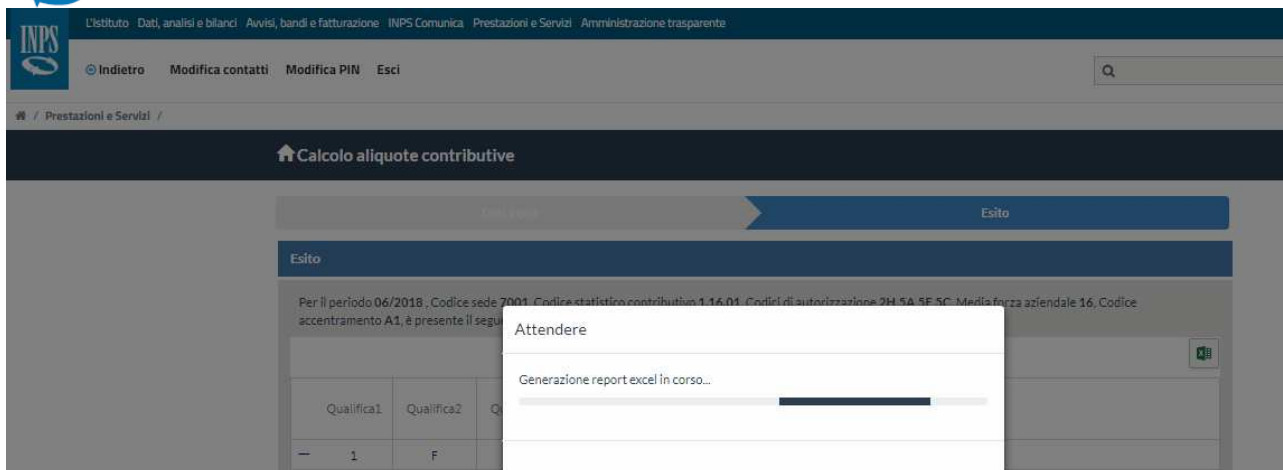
L'Istituto Dati, analisi e bilanci Avvisi, bandi e fatturazione INPS Comunica Prestazioni e Servizi Amministrazione trasparente

INPS

Indietro Modifica contatti Modifica PIN Esci

/ Prestazioni e Servizi /

Calcolo aliquote contributive

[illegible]

Esito

Esito

Per il periodo 06/2018 , Codice sede 7001, Codice statistico contributivo 1.16.01, Codici di autorizzazione 2H 5A 5E 5C, Media forza aziendale 16, Codice accentramento A1, è presente il segu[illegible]

Attendere

Generazione report excel in corso...

| Qualifica1 | Qualifica2 | Q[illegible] |
|---|---|---|
| 1 | F | |